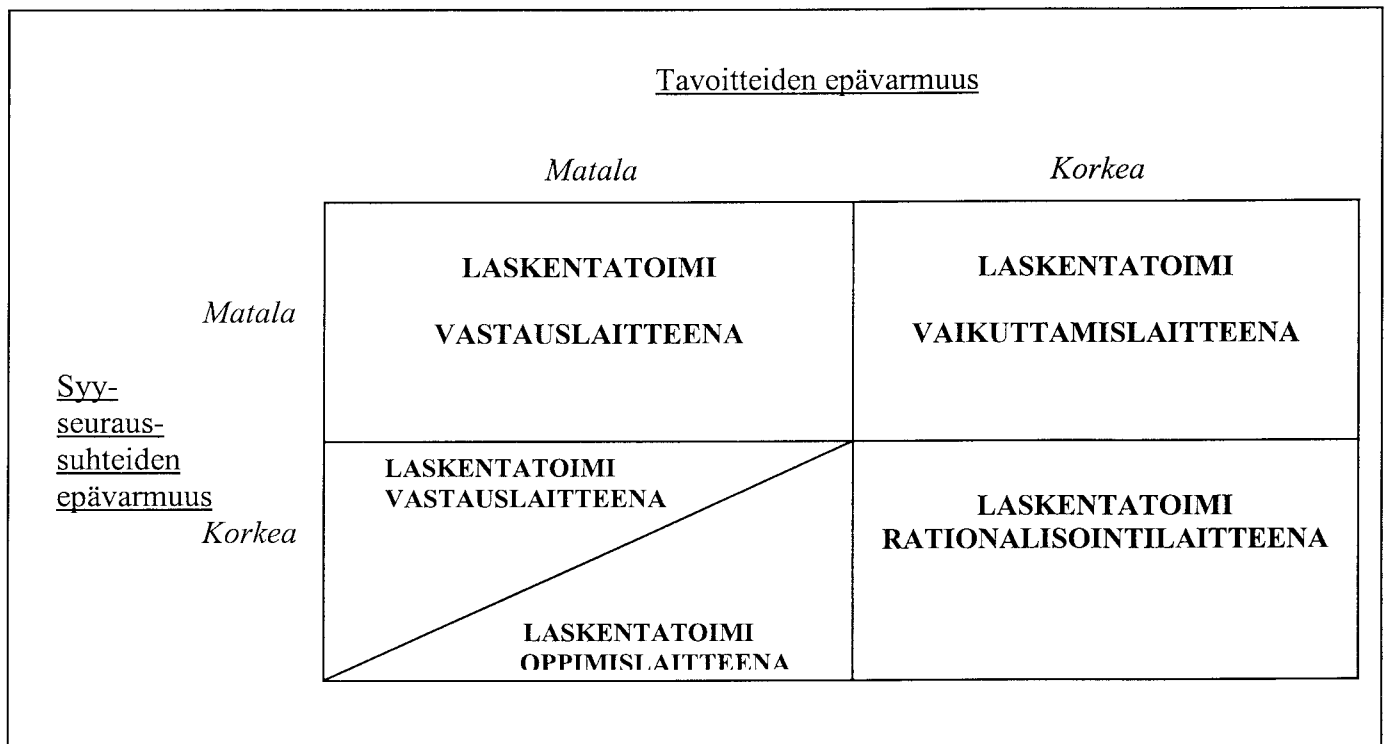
Tavoitteiden epävarmuus

Matala

Korkea

Matala

| LASKENTATOIMI VASTAUSLAITTEENA | LASKENTATOIMI VAIKUTTAMISLAITTEENA |
|---|---|
| LASKENTATOIMI VASTAUSLAITTEENA / LASKENTATOIMI OPPIMISLAITTEENA | LASKENTATOIMI RATIONALISOINTILAITTEENA |

Syy-seuraussuhteiden epävarmuus

Korkea